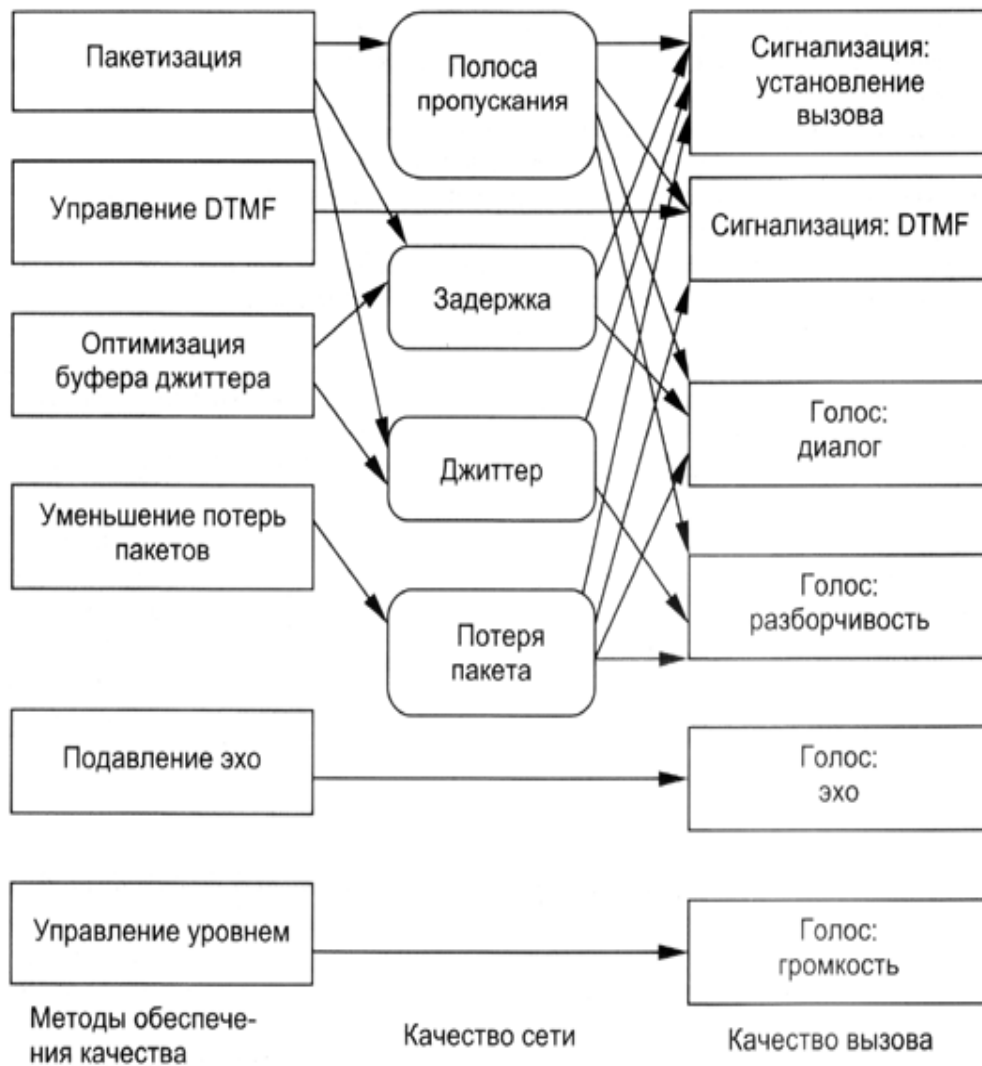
Пакетизация

Управление DTMF

Оптимизация буфера джиттера

Уменьшение потерь пакетов

Подавление эхо

Управление уровнем

Методы обеспечения качества

Полоса пропускания

Задержка

Джиттер

Потеря пакета

Качество сети

Сигнализация: установление вызова

Сигнализация: DTMF

Голос: диалог

Голос: разборчивость

Голос: эхо

Голос: громкость

Качество вызова